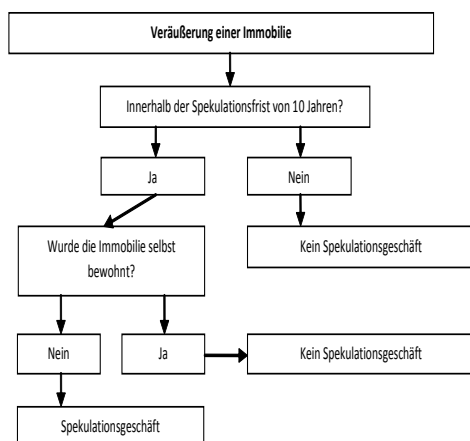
Veräußerung einer Immobilie

Innerhalb der Spekulationsfrist von 10 Jahren?

Ja

Nein

Wurde die Immobilie selbst bewohnt?

Kein Spekulationsgeschäft

Nein

Ja

Kein Spekulationsgeschäft

Spekulationsgeschäft